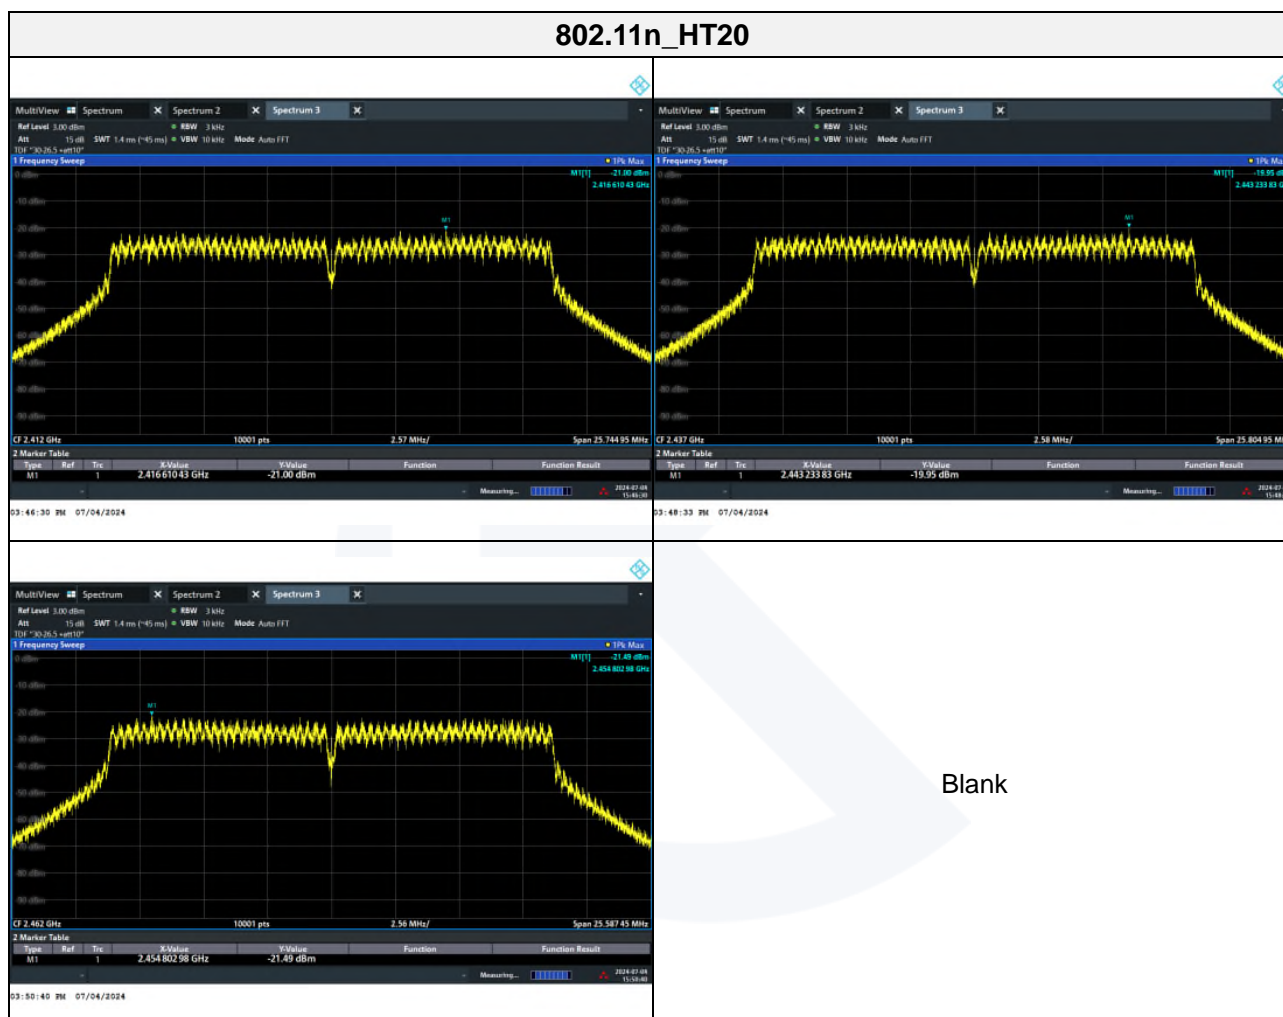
802.11n_HT20

MultiView Spectrum Spectrum 2 Spectrum 3
Ref Level 3.00 dBm RBW 3 kHz
Att 15 dB SWT 1.4 ms (~45 ms) VBW 10 kHz Mode Auto FFT
TDF "30-26.5 +att10"
1 Frequency Sweep 1Pk Max
M1[1] -21.00 dBm
2.416 610 43 GHz
0 dBm
-10 dBm
-20 dBm
-30 dBm
-40 dBm
-50 dBm
-60 dBm
-70 dBm
-80 dBm
-90 dBm
M1
CF 2.412 GHz 10001 pts 2.57 MHz/ Span 25.744 95 MHz
2 Marker Table
| Type | Ref | Trc | X-Value | Y-Value | Function | Function Result |
|---|---|---|---|---|---|---|
| M1 | | 1 | 2.416 610 43 GHz | -21.00 dBm | | |
Measuring... 2024-07-04 15:46:30
03:46:30 PM 07/04/2024

MultiView Spectrum Spectrum 2 Spectrum 3
Ref Level 3.00 dBm RBW 3 kHz
Att 15 dB SWT 1.4 ms (~45 ms) VBW 10 kHz Mode Auto FFT
TDF "30-26.5 +att10"
1 Frequency Sweep 1Pk Ma
M1[1] -19.95 d
2.443 233 83 G
0 dBm
-10 dBm
-20 dBm
-30 dBm
-40 dBm
-50 dBm
-60 dBm
-70 dBm
-80 dBm
-90 dBm
M1
CF 2.437 GHz 10001 pts 2.58 MHz/ Span 25.804 95 M
2 Marker Table
| Type | Ref | Trc | X-Value | Y-Value | Function | Function Result |
|---|---|---|---|---|---|---|
| M1 | | 1 | 2.443 233 83 GHz | -19.95 dBm | | |
Measuring... 2024-07 15:4
03:48:33 PM 07/04/2024

MultiView Spectrum Spectrum 2 Spectrum 3
Ref Level 3.00 dBm RBW 3 kHz
Att 15 dB SWT 1.4 ms (~45 ms) VBW 10 kHz Mode Auto FFT
TDF "30-26.5 +att10"
1 Frequency Sweep 1Pk Max
M1[1] -21.49 dBm
2.454 802 98 GHz
0 dBm
-10 dBm
-20 dBm
-30 dBm
-40 dBm
-50 dBm
-60 dBm
-70 dBm
-80 dBm
-90 dBm
M1
CF 2.462 GHz 10001 pts 2.56 MHz/ Span 25.587 45 MHz
2 Marker Table
| Type | Ref | Trc | X-Value | Y-Value | Function | Function Result |
|---|---|---|---|---|---|---|
| M1 | | 1 | 2.454 802 98 GHz | -21.49 dBm | | |
Measuring... 2024-07-04 15:50:40
03:50:40 PM 07/04/2024

Blank